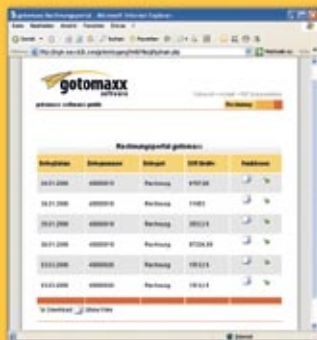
gotomaxx Rechnungsportal - Microsoft Internet Explorer

gotomaxx
software

gotomaxx software gmbh

Rechnungsportal gotomaxx

| Belegdatum | Belegnummer | Belegart | Brutto | Funktionen |
|---|---|---|---|---|
| 26.01.2006 | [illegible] | Rechnung | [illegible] | |
| 26.01.2006 | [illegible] | Rechnung | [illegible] | |
| 26.01.2006 | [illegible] | Rechnung | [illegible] | |
| 26.01.2006 | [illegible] | Rechnung | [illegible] | |
| 03.02.2006 | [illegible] | Rechnung | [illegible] | |
| 03.02.2006 | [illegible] | Rechnung | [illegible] | |

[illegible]

Internet